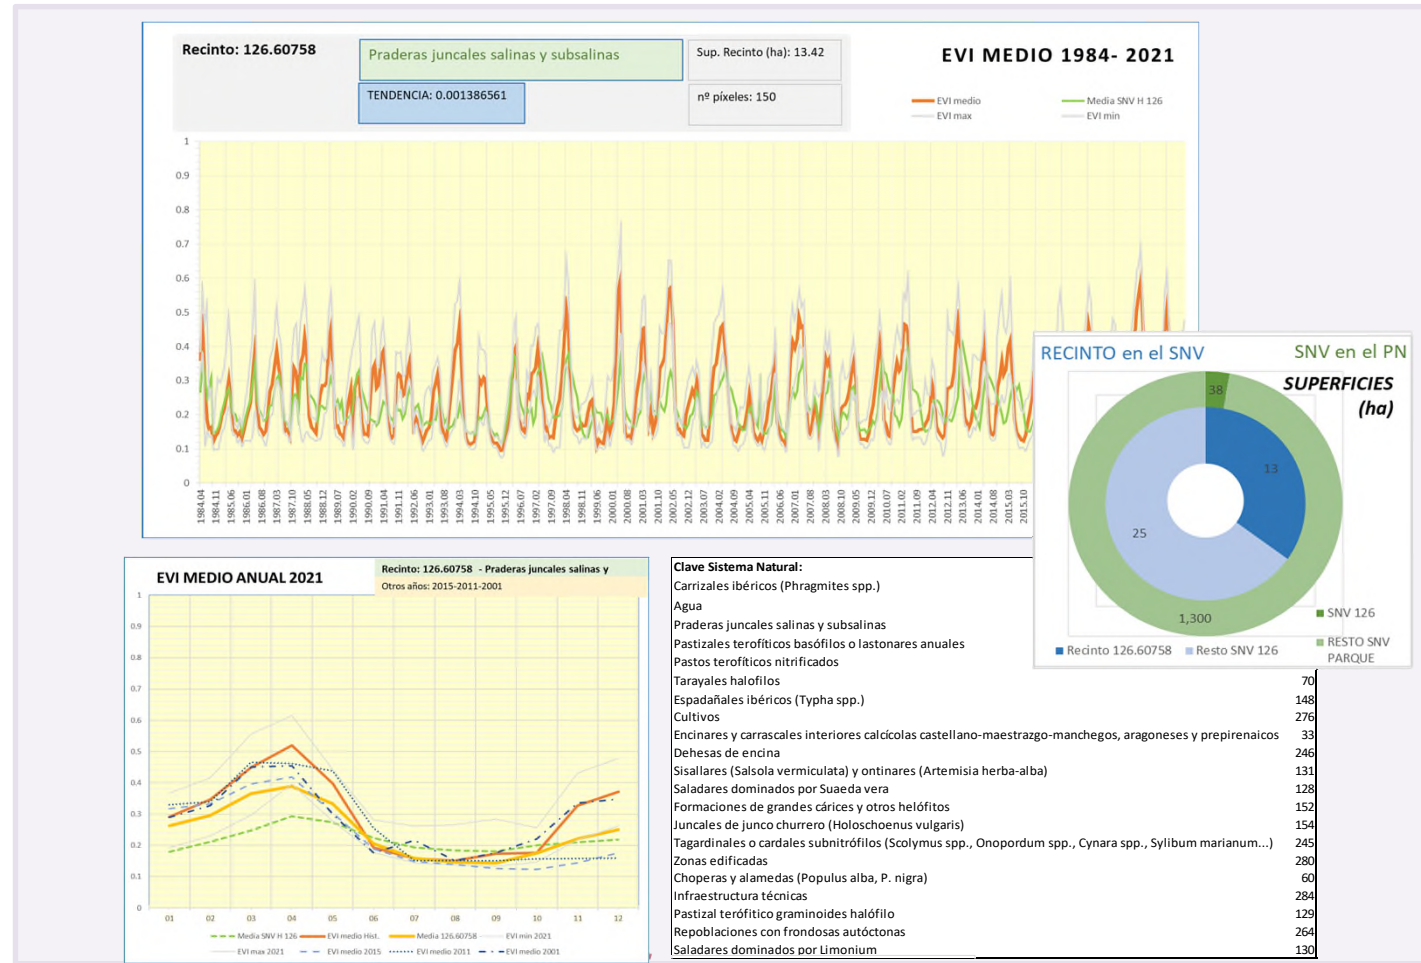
Recinto: 126.60758

Praderas juncales salinas y subsalinas

Sup. Recinto (ha): 13.42

EVI MEDIO 1984- 2021

TENDENCIA: 0.001386561

nº píxeles: 150

EVI medio
Media SNV H 126
EVI max
EVI min

1
0.9
0.8
0.7
0.6
0.5
0.4
0.3
0.2
0.1
0

1984.04 1984.11 1985.06 1986.01 1986.08 1987.03 1987.10 1988.05 1988.12 1989.07 1990.02 1990.09 1991.04 1991.11 1992.06 1993.01 1993.08 1994.03 1994.10 1995.05 1995.12 1996.07 1997.02 1997.09 1998.04 1998.11 1999.06 2000.01 2000.08 2001.03 2001.10 2002.05 2002.12 2003.07 2004.02 2004.09 2005.04 2005.11 2006.06 2007.01 2007.08 2008.03 2008.10 2009.05 2009.12 2010.07 2011.02 2011.09 2012.04 2012.11 2013.06 2014.01 2014.08 2015.03 2015.10

RECINTO en el SNV

SNV en el PN

SUPERFICIES (ha)

38
13
25
1,300

SNV 126
RESTO SNV PARQUE

Recinto 126.60758
Resto SNV 126

EVI MEDIO ANUAL 2021

Recinto: 126.60758 - Praderas juncales salinas y
Otros años: 2015-2011-2001

1
0.9
0.8
0.7
0.6
0.5
0.4
0.3
0.2
0.1
0

01 02 03 04 05 06 07 08 09 10 11 12

Media SNV H 126
EVI medio Hist.
Media 126.60758
EVI min 2021
EVI max 2021
EVI medio 2015
EVI medio 2011
EVI medio 2001

| Clave Sistema Natural: | |
|---|---|
| Carrizales ibéricos (Phragmites spp.) | |
| Agua | |
| Praderas juncales salinas y subsalinas | |
| Pastizales terofíticos basófilos o lastonares anuales | |
| Pastos terofíticos nitrificados | |
| Tarayales halofilos | 70 |
| Espadañales ibéricos (Typha spp.) | 148 |
| Cultivos | 276 |
| Encinares y carrascales interiores calcícolas castellano-maestrazgo-manchegos, aragoneses y prepirenaicos | 33 |
| Dehesas de encina | 246 |
| Sisallares (Salsola vermiculata) y ontinares (Artemisia herba-alba) | 131 |
| Saladares dominados por Suaeda vera | 128 |
| Formaciones de grandes cárices y otros helófitos | 152 |
| Juncales de junco churrero (Holoschoenus vulgaris) | 154 |
| Tagardinales o cardales subnitrófilos (Scolymus spp., Onopordum spp., Cynara spp., Sylibum marianum...) | 245 |
| Zonas edificadas | 280 |
| Choperas y alamedas (Populus alba, P. nigra) | 60 |
| Infraestructura técnicas | 284 |
| Pastizal terófitico graminoides halófilo | 129 |
| Repoblaciones con frondosas autóctonas | 264 |
| Saladares dominados por Limonium | 130 |